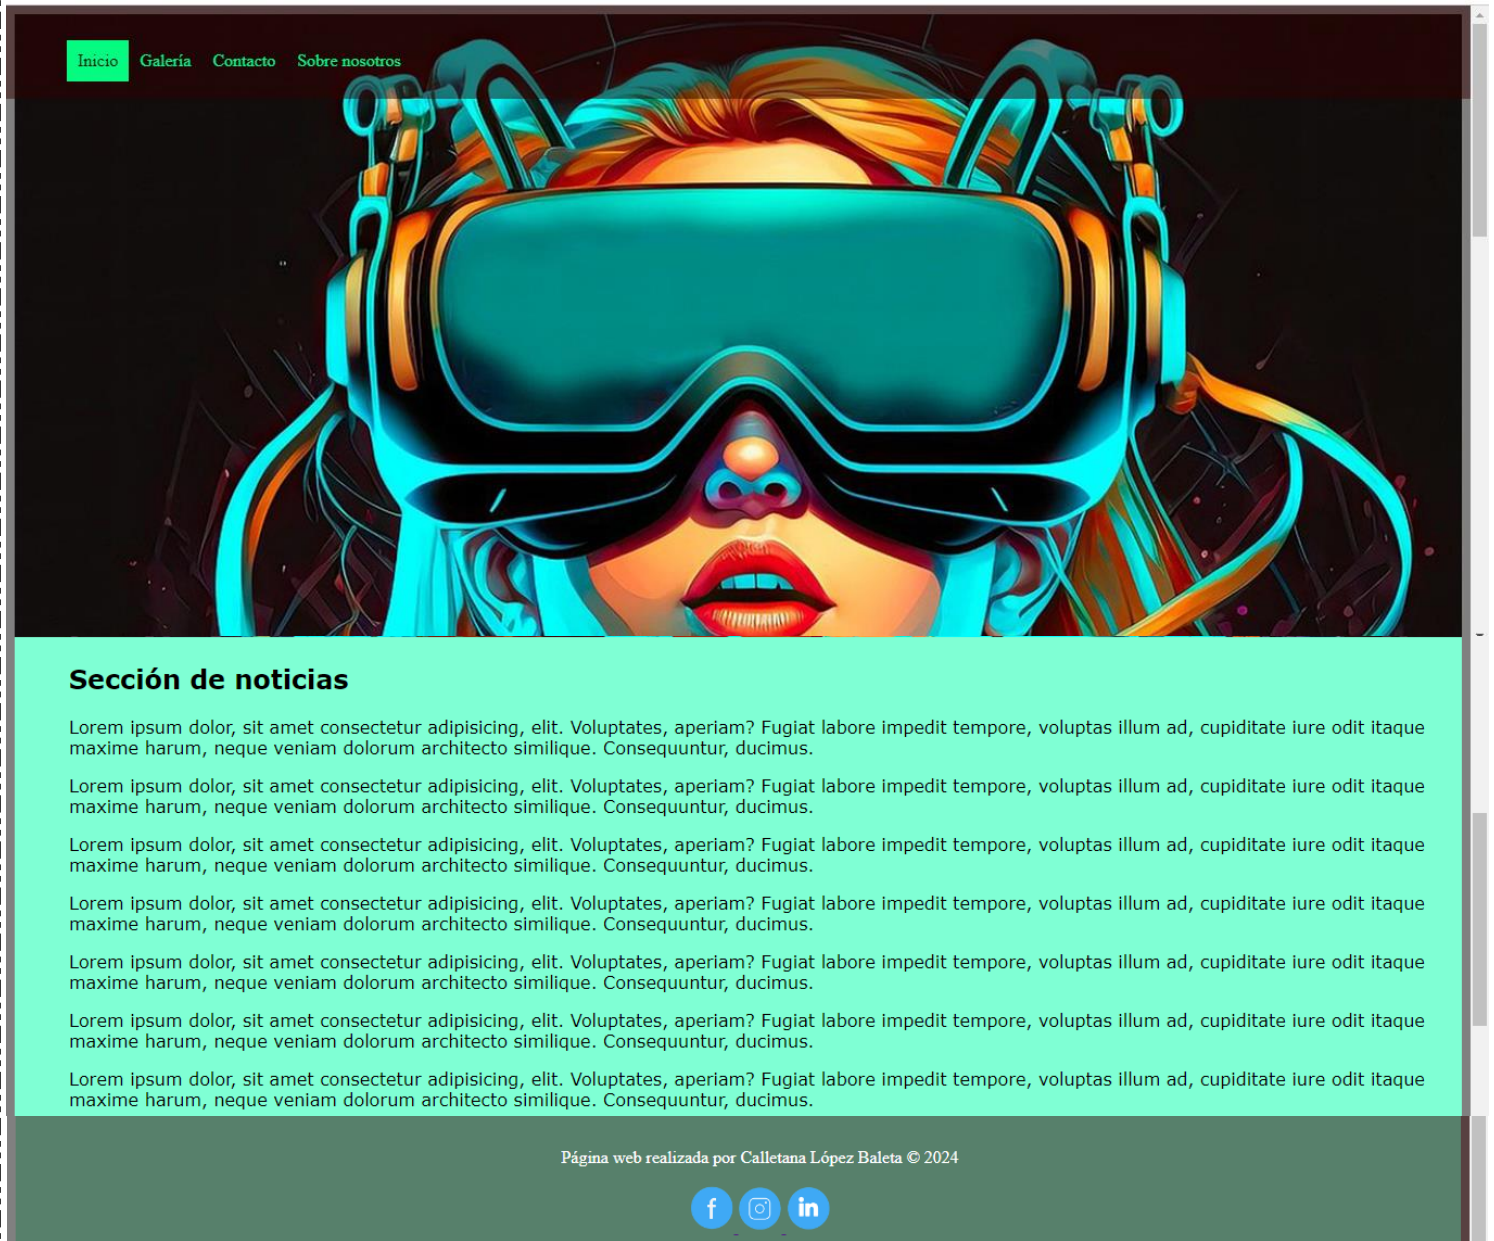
Inicio Galería Contacto Sobre nosotros

Sección de noticias

Lorem ipsum dolor, sit amet consectetur adipisicing, elit. Voluptates, aperiam? Fugiat labore impedit tempore, voluptas illum ad, cupiditate iure odit itaque maxime harum, neque veniam dolorum architecto similique. Consequuntur, ducimus.

Lorem ipsum dolor, sit amet consectetur adipisicing, elit. Voluptates, aperiam? Fugiat labore impedit tempore, voluptas illum ad, cupiditate iure odit itaque maxime harum, neque veniam dolorum architecto similique. Consequuntur, ducimus.

Lorem ipsum dolor, sit amet consectetur adipisicing, elit. Voluptates, aperiam? Fugiat labore impedit tempore, voluptas illum ad, cupiditate iure odit itaque maxime harum, neque veniam dolorum architecto similique. Consequuntur, ducimus.

Lorem ipsum dolor, sit amet consectetur adipisicing, elit. Voluptates, aperiam? Fugiat labore impedit tempore, voluptas illum ad, cupiditate iure odit itaque maxime harum, neque veniam dolorum architecto similique. Consequuntur, ducimus.

Lorem ipsum dolor, sit amet consectetur adipisicing, elit. Voluptates, aperiam? Fugiat labore impedit tempore, voluptas illum ad, cupiditate iure odit itaque maxime harum, neque veniam dolorum architecto similique. Consequuntur, ducimus.

Lorem ipsum dolor, sit amet consectetur adipisicing, elit. Voluptates, aperiam? Fugiat labore impedit tempore, voluptas illum ad, cupiditate iure odit itaque maxime harum, neque veniam dolorum architecto similique. Consequuntur, ducimus.

Lorem ipsum dolor, sit amet consectetur adipisicing, elit. Voluptates, aperiam? Fugiat labore impedit tempore, voluptas illum ad, cupiditate iure odit itaque maxime harum, neque veniam dolorum architecto similique. Consequuntur, ducimus.

Página web realizada por Calletana López Baleta © 2024